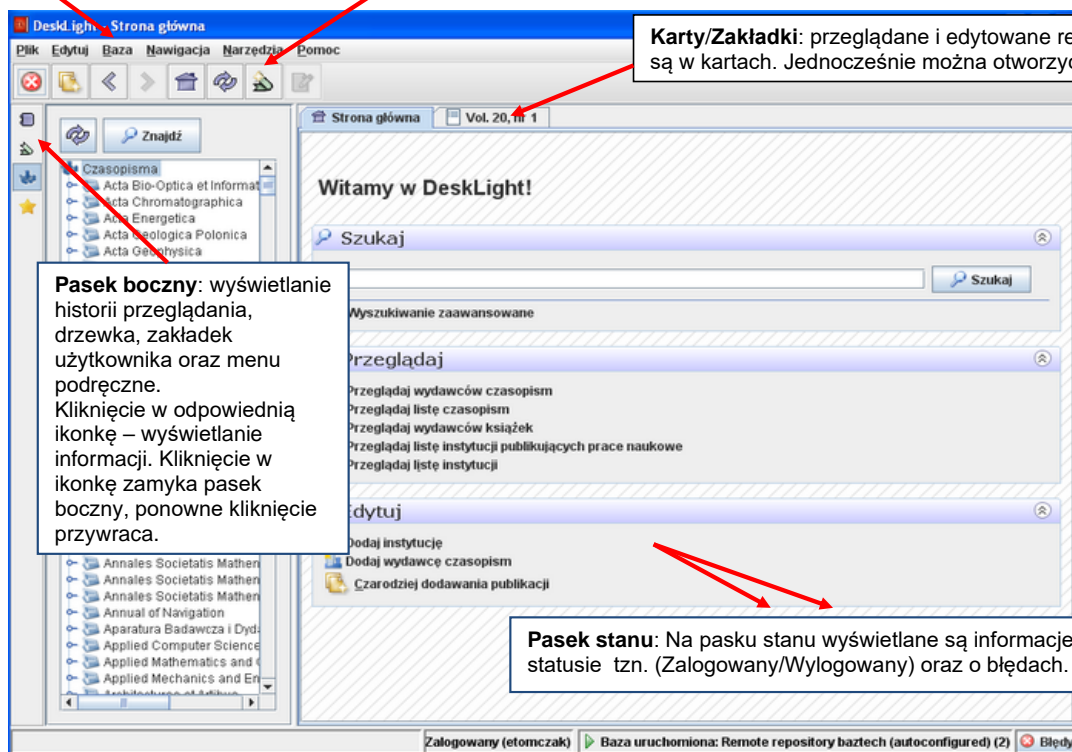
DeskLight - Strona główna

Plik Edytuj Baza Nawigacja Narzędzia Pomoc

Karty/Zakładki: przeglądane i edytowane re są w kartach. Jednocześnie można otworzyć

Znajdź

Strona główna | Vol. 20, nr 1

Czasopisma
Acta Bio-Optica et Informat
Acta Chromatographica
Acta Energetica
Acta Geologica Polonica
Acta Geophysica

Witamy w DeskLight!

Szukaj

Szukaj

Wyszukiwanie zaawansowane

Pasek boczny: wyświetlanie historii przeglądania, drzewka, zakładek użytkownika oraz menu podręczne. Kliknięcie w odpowiednią ikonkę – wyświetlanie informacji. Kliknięcie w ikonkę zamyka pasek boczny, ponowne kliknięcie przywraca.

Przeglądaj

Przeglądaj wydawców czasopism
Przeglądaj listę czasopism
Przeglądaj wydawców książek
Przeglądaj listę instytucji publikujących prace naukowe
Przeglądaj listę instytucji

Edytuj

Dodaj instytucję
Dodaj wydawcę czasopism
Czarodziej dodawania publikacji

Annales Societatis Mathem
Annales Societatis Mathem
Annales Societatis Mathem
Annual of Navigation
Aparatura Badawcza i Dyd
Applied Computer Science
Applied Mathematics and
Applied Mechanics and En

Pasek stanu: Na pasku stanu wyświetlane są informacje statusie tzn. (Zalogowany/Wylogowany) oraz o błędach.

Zalogowany (etomczak) | Baza uruchomiona: Remote repository baztech (autoconfigured) (2) | Błędy